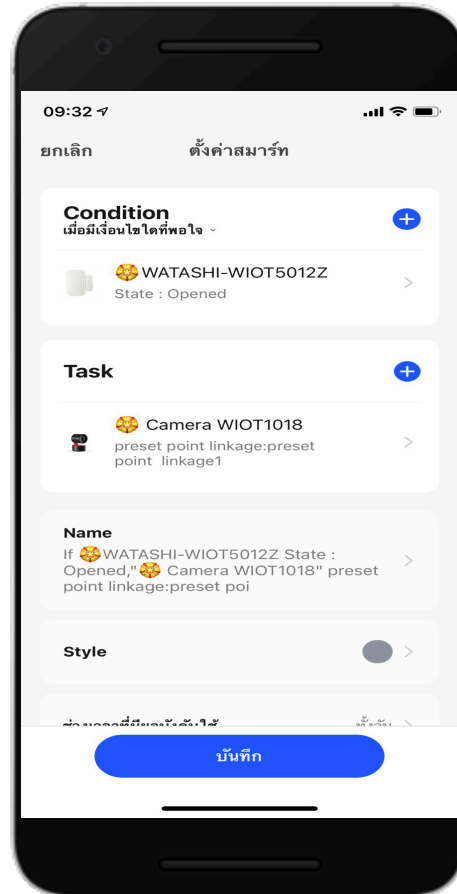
09:32

ยกเลิก ตั้งค่าสมาร์ท

Condition
เมื่อมีเงื่อนไขใดที่พอใจ

WATASHI-WIOT5012Z
State : Opened

Task

Camera WIOT1018
preset point linkage:preset point linkage1

Name
If WATASHI-WIOT5012Z State : Opened," Camera WIOT1018" preset point linkage:preset poi

Style

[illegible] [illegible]

บันทึก